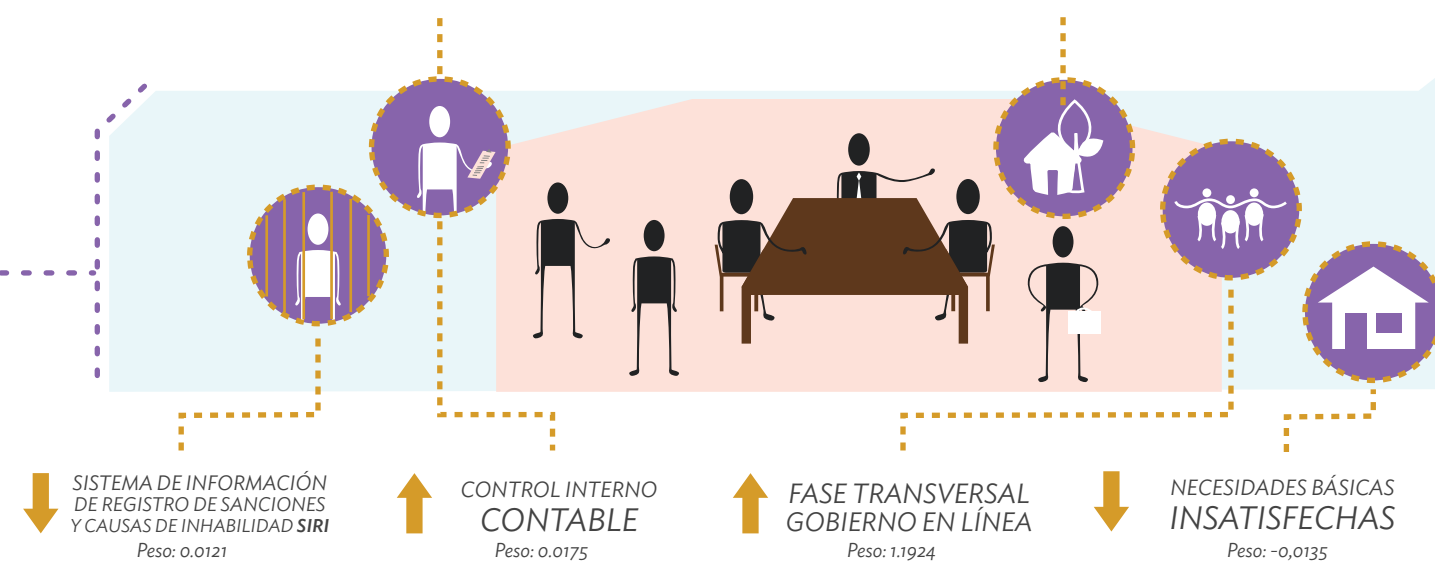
SISTEMA DE INFORMACIÓN DE REGISTRO DE SANCIONES Y CAUSAS DE INHABILIDAD SIRI
Peso: 0.0121

CONTROL INTERNO CONTABLE
Peso: 0.0175

FASE TRANSVERSAL GOBIERNO EN LÍNEA
Peso: 1.1924

NECESIDADES BÁSICAS INSATISFECHAS
Peso: -0,0135